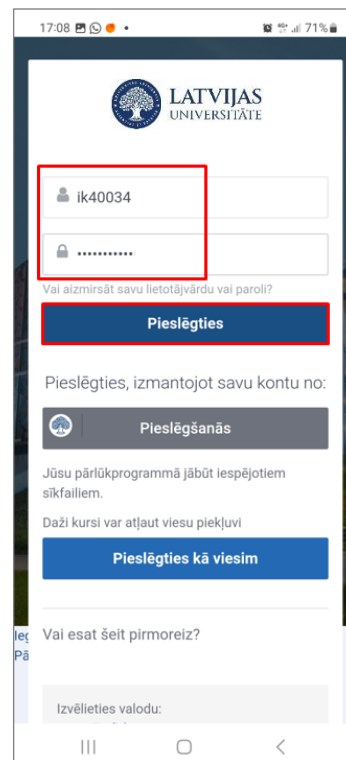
17:08

71%

LATVIJAS UNIVERSITĀTE

ik40034

•••••••••••

Vai aizmirsāt savu lietotājvārdu vai paroli?

Pieslēgties

Pieslēgties, izmantojot savu kontu no:

Pieslēgšanās

Jūsu pārlūkprogrammā jābūt iespējotiem sīkfailiem.

Daži kursi var atļaut viesu piekļuvi

Pieslēgties kā viesim

Vai esat šeit pirmoreiz?

Izvēlieties valodu:

Ie

Pā